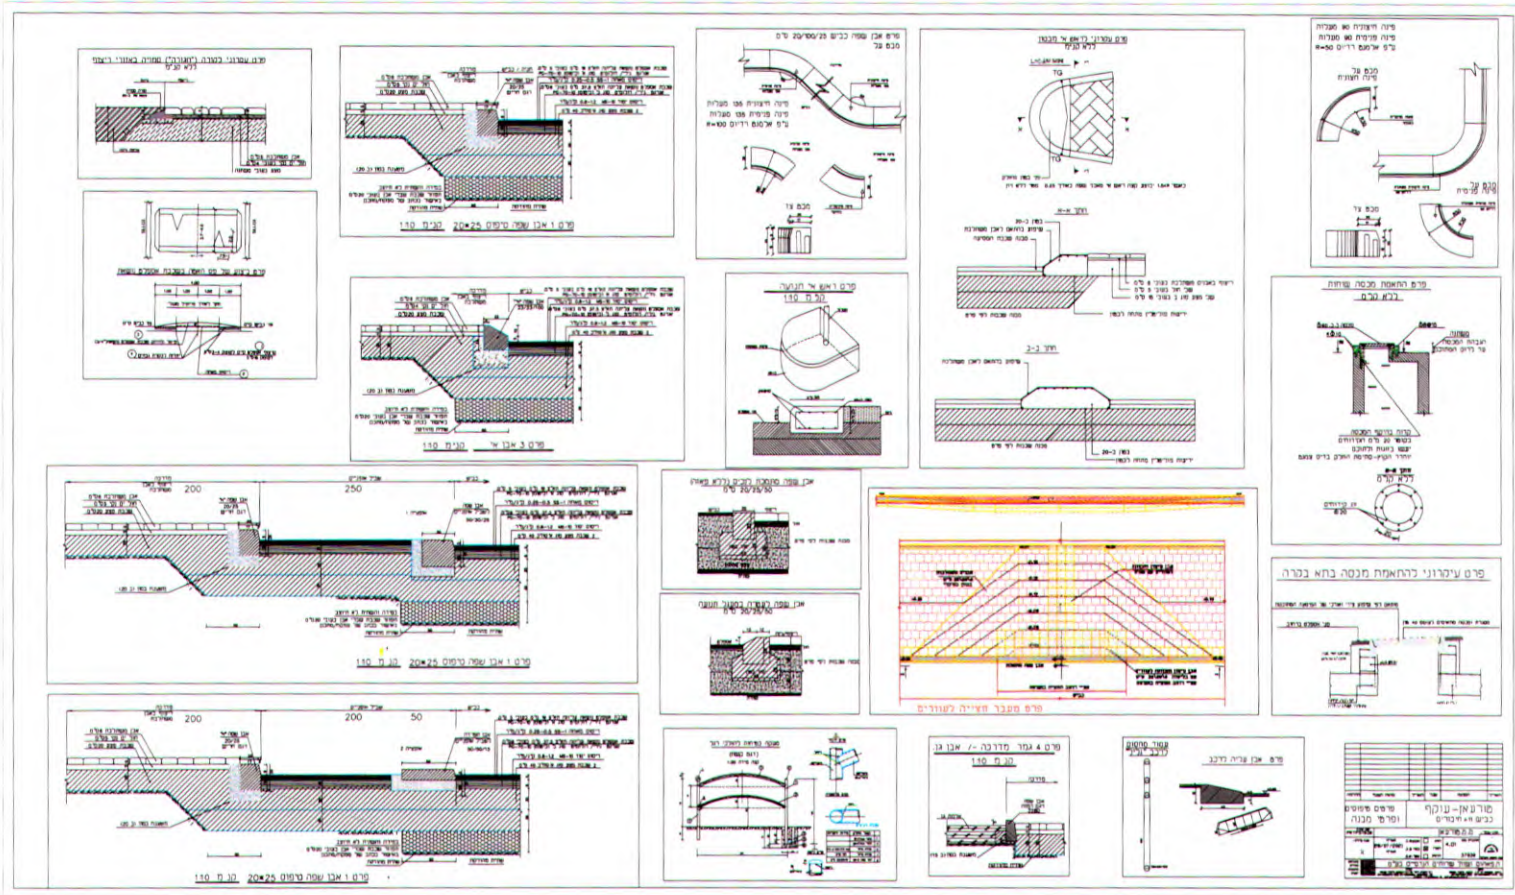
פרט עקרוני לבקרה (לתעלה) סמויה באזורי ריצוף
ללא קנ"מ

פרט 1 אבן שפה טיפוס 25*20 קנ"מ 1:10

פרט אבן שפה כביש 25/50/20 ס"מ
מכב צר
פינה חיצונית 90 מעלות
פינה פנימית 90 מעלות
ע"פ אלמנט רדיוס R=100

פרט עקרוני לראש אי מכונה
ללא קנ"מ

פינה חיצונית 90 מעלות
פינה פנימית 90 מעלות
ע"פ אלמנט רדיוס R=50

מכב צר
פינה חיצונית
מכב צר
פינה פנימית

פרט 3 אבן אי קנ"מ 1:10

פרט ראש אי תנועה
קנ"מ 1:10

חתך א-א

חתך ב-ב

פרט התאמת מכסה שוחות
ללא קנ"מ

ללא קנ"מ

200
250

פרט 1 אבן שפה טיפוס 25*20 קנ"מ 1:10

אבן שפה מונמכת לכביש (ללא מעוקל)
20/25/50 ס"מ

אבן שפה לשפה במעגל תנועה

פרט מעבר חצייה לעיוורים

פרט עקרוני להתאמת מכסה בתא בקרה

200
200
50

פרט 1 אבן שפה טיפוס 25*20 קנ"מ 1:10

פרט 4 גמר מדרכה -/ אבן גן
קנ"מ 1:10

עמוד מחסום
פרט אבן עליה לרכב

מורעאן-עוקף
כביש + חיבורים
פרטים טיפוסיים
ופרטי מבנה